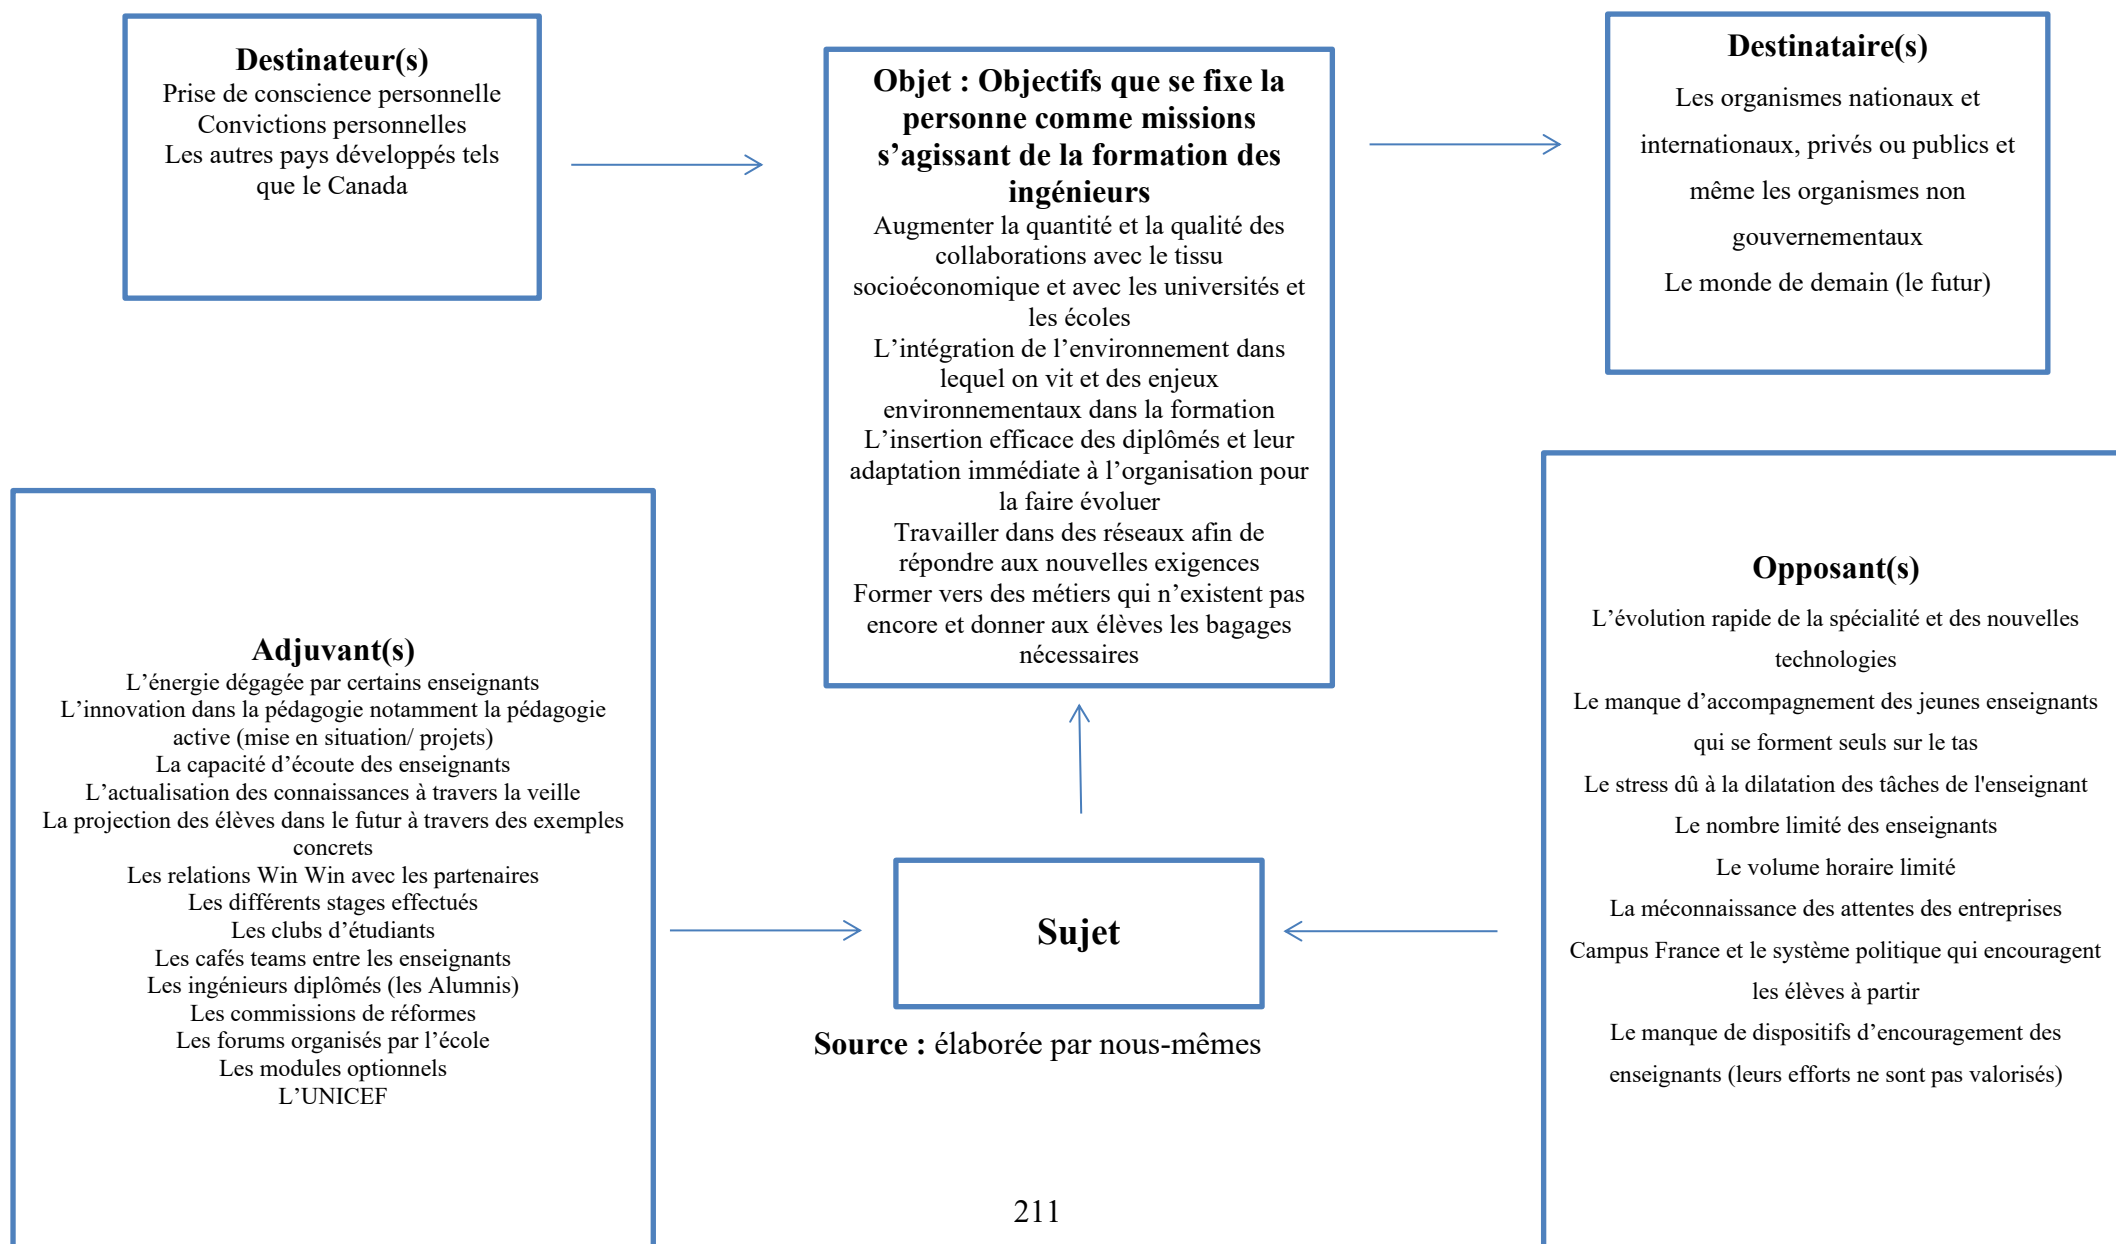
**Destinateur(s)**
Prise de conscience personnelle
Convictions personnelles
Les autres pays développés tels que le Canada

**Objet : Objectifs que se fixe la personne comme missions s'agissant de la formation des ingénieurs**
Augmenter la quantité et la qualité des collaborations avec le tissu socioéconomique et avec les universités et les écoles
L'intégration de l'environnement dans lequel on vit et des enjeux environnementaux dans la formation
L'insertion efficace des diplômés et leur adaptation immédiate à l'organisation pour la faire évoluer
Travailler dans des réseaux afin de répondre aux nouvelles exigences
Former vers des métiers qui n'existent pas encore et donner aux élèves les bagages nécessaires

**Destinataire(s)**
Les organismes nationaux et internationaux, privés ou publics et même les organismes non gouvernementaux
Le monde de demain (le futur)

**Adjuvant(s)**
L'énergie dégagée par certains enseignants
L'innovation dans la pédagogie notamment la pédagogie active (mise en situation/ projets)
La capacité d'écoute des enseignants
L'actualisation des connaissances à travers la veille
La projection des élèves dans le futur à travers des exemples concrets
Les relations Win Win avec les partenaires
Les différents stages effectués
Les clubs d'étudiants
Les cafés teams entre les enseignants
Les ingénieurs diplômés (les Alumnis)
Les commissions de réformes
Les forums organisés par l'école
Les modules optionnels
L'UNICEF

**Sujet**

**Source :** élaborée par nous-mêmes

**Opposant(s)**
L'évolution rapide de la spécialité et des nouvelles technologies
Le manque d'accompagnement des jeunes enseignants qui se forment seuls sur le tas
Le stress dû à la dilatation des tâches de l'enseignant
Le nombre limité des enseignants
Le volume horaire limité
La méconnaissance des attentes des entreprises
Campus France et le système politique qui encouragent les élèves à partir
Le manque de dispositifs d'encouragement des enseignants (leurs efforts ne sont pas valorisés)

211